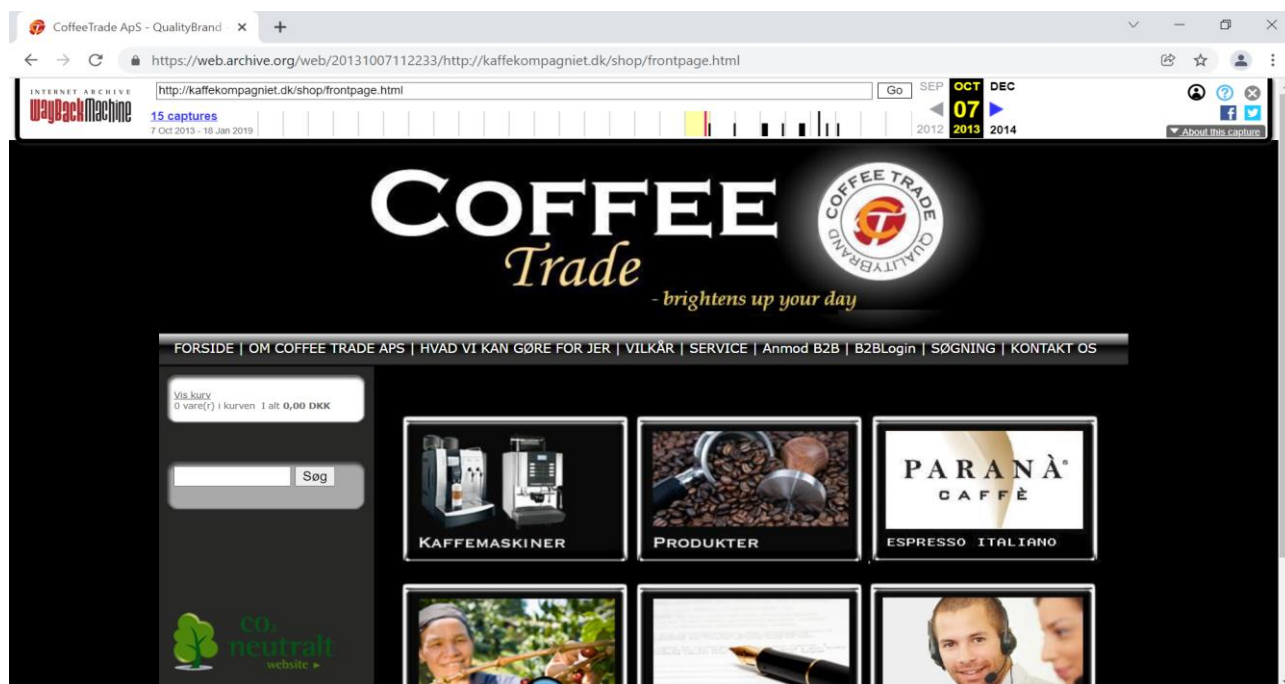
CoffeeTrade ApS - QualityBrand ×

https://web.archive.org/web/20131007112233/http://kaffekompagniet.dk/shop/frontpage.html

INTERNET ARCHIVE
WayBackMachine

http://kaffekompagniet.dk/shop/frontpage.html
Go

15 captures
7 Oct 2013 - 18 Jan 2019

SEP OCT DEC
07
2012 2013 2014

▼ About this capture

COFFEE Trade
- brightens up your day

COFFEE TRADE QUALITYBRAND

FORSIDE | OM COFFEE TRADE APS | HVAD VI KAN GØRE FOR JER | VILKÅR | SERVICE | Anmod B2B | B2BLogin | SØGNING | KONTAKT OS

Vis kurv
0 vare(r) i kurven I alt 0,00 DKK

Søg

KAFFEMASKINER

PRODUKTER

PARANÀ CAFFÈ

ESPRESSO ITALIANO

$CO_2$ neutralt website ►